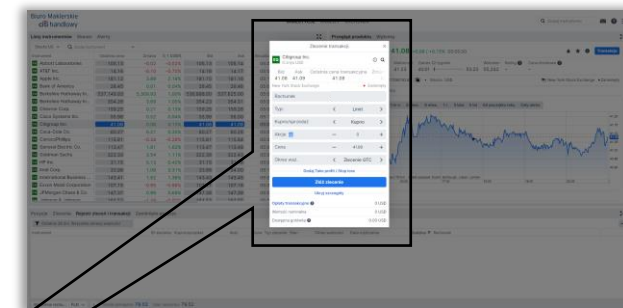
Biuro Maklerskie
citi handlowy

Zlecenie transakcji

Citigroup Inc.

Bid 41.08 Ask 41.09 Ostatnia cena transakcyjna 41.08

New York Stock Exchange

Rachunek

Typ Limit

Kup/sprzedaj Kupno

Akcje 2

Cena 41.08

Okres waż. Zlecenie GTC

Dodaj Take profit i Stop loss

Złóż zlecenie

Więcej szczegółów

Opłaty transakcyjne 0 USD

Wartość zlecenia 0 USD

Przegląd produktu

41.08

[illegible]